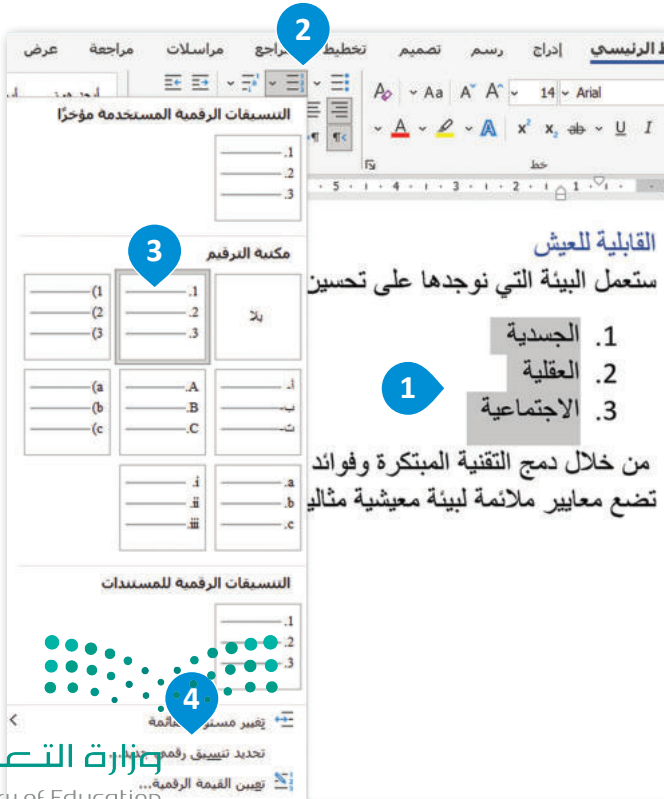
الرئيسي إدراج رسم تصميم تخطيط مراجع مراسلات مراجعة عرض

2

Arial 14 Aa A A

U I x x ab A

خط

التنسيقات الرقمية المستخدمة مؤخرًا

.1
.2
.3

مكتبة الترقيم

3

بلا
.1
.2
.3
(1
(2
(3

أ.
ب.
ت.
.A
.B
.C
(a
(b
(c

.a
.b
.c
.i
.ii
.iii

التنسيقات الرقمية للمستندات

.1
.2
.3

تغيير مستوى القائمة

تحديد تنسيق رقمي جديد...

تعيين القيمة الرقمية...

4

القابلية للعيش

ستعمل البيئة التي نوجدها على تحسين

1. الجسدية
2. العقلية
3. الاجتماعية

1

من خلال دمج التقنية المبتكرة وفوائد

تضع معايير ملائمة لبيئة معيشية مثالي

وزارة التعـ
ry of Education